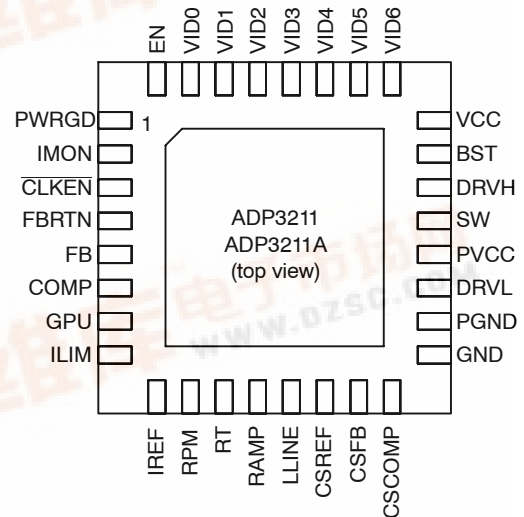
EN VID0 VID1 VID2 VID3 VID4 VID5 VID6

PWRGD 1
IMON
$\overline{CLKEN}$
FBRTN
FB
COMP
GPU
ILIM

ADP3211
ADP3211A
(top view)

VCC
BST
DRVH
SW
PVCC
DRVL
PGND
GND

IREF RPM RT RAMP LLINE CSREF CSFB CSCOMP

www.DZSC.COM